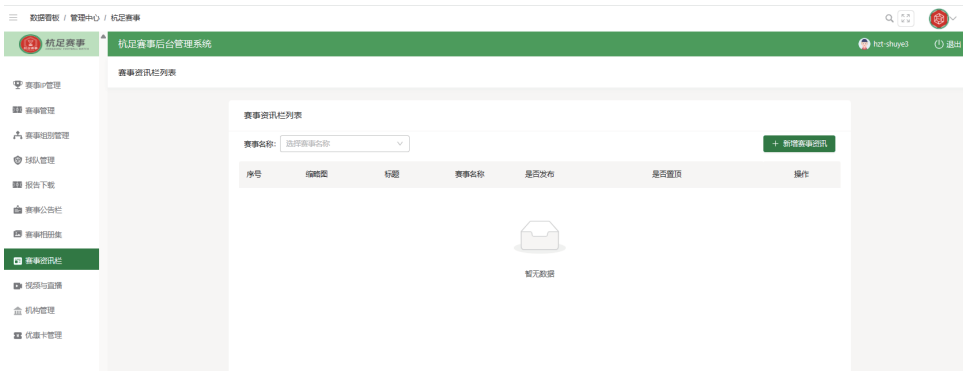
数据看板 / 管理中心 / 杭足赛事

杭足赛事

杭足赛事后台管理系统

hzt-shuye3

退出

赛事IP管理

赛事管理

赛事组别管理

球队管理

报告下载

赛事公告栏

赛事相册集

赛事资讯栏

视频与直播

机构管理

优惠卡管理

赛事资讯栏列表

赛事资讯栏列表

赛事名称: 选择赛事名称

+ 新增赛事资讯

| 序号 | 缩略图 | 标题 | 赛事名称 | 是否发布 | 是否置顶 | 操作 |
|---|---|---|---|---|---|---|

暂无数据